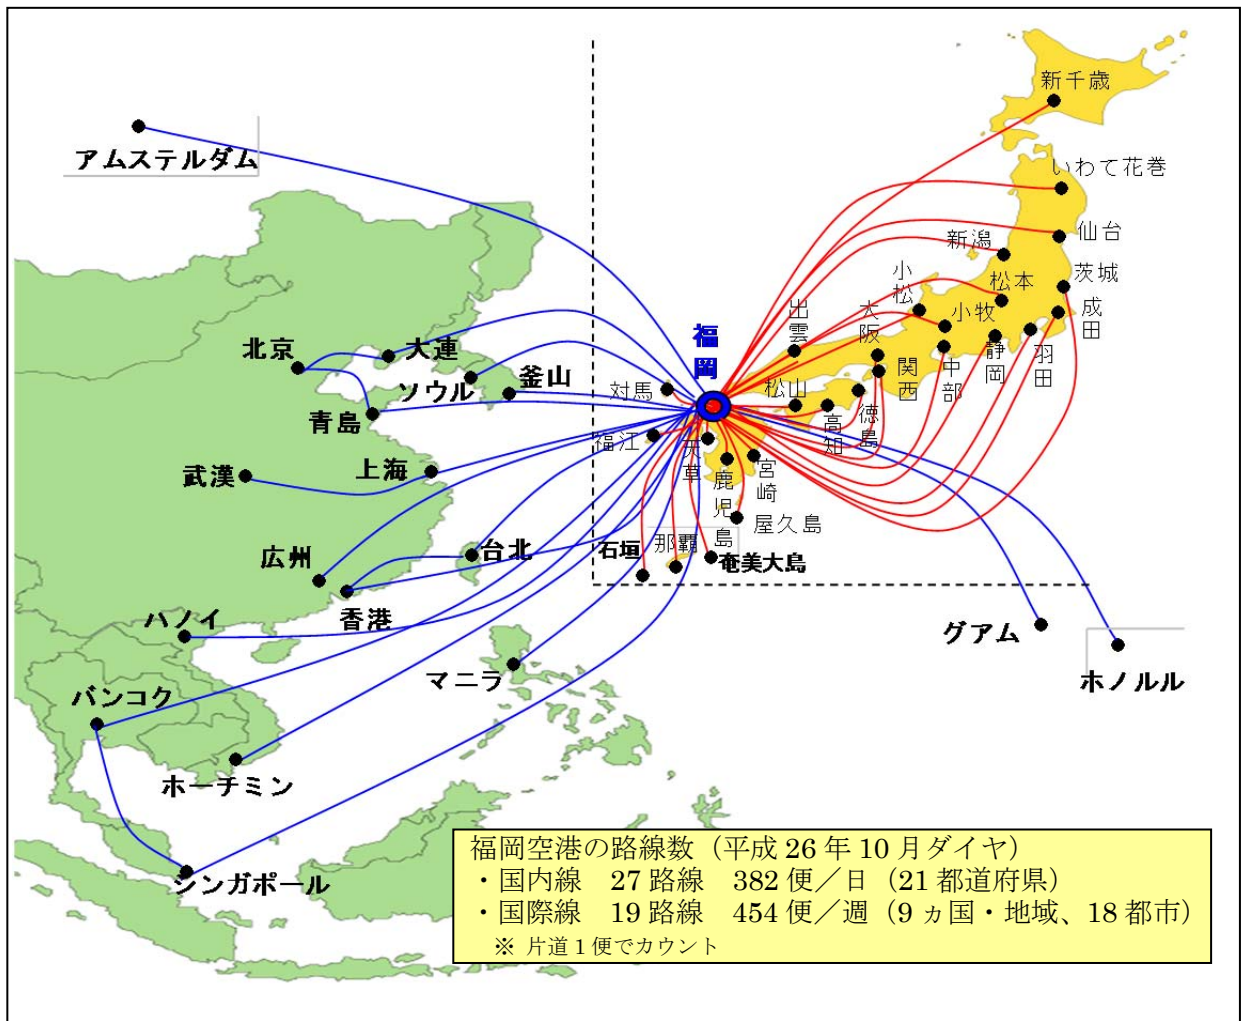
アムステルダム

新千歳

いわて花巻

仙台

新潟

茨城

小松

松本

成田

小牧

大阪

出雲

福岡

静岡

羽田

中部

関西

北京

大連

釜山

対馬

ソウル

松山

青島

高知

徳島

福江

天草

宮崎

武漢

上海

鹿児島

屋久島

台北

石垣

那覇

奄美大島

広州

香港

ハノイ

グアム

ホノルル

マニラ

バンコク

ホーチミン

シンガポール

福岡空港の路線数（平成 26 年 10 月ダイヤ）
・国内線　27 路線　382 便／日（21 都道府県）
・国際線　19 路線　454 便／週（9 ヵ国・地域、18 都市）
※ 片道 1 便でカウント